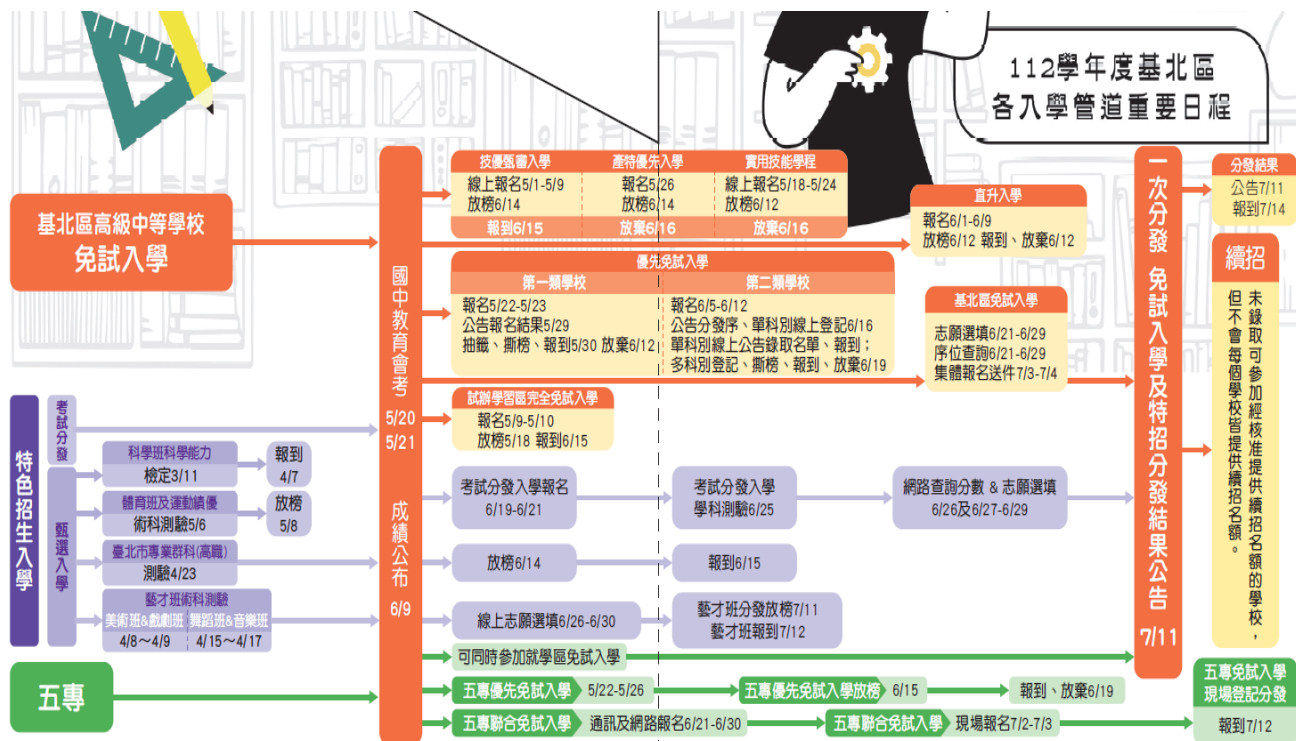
112學年度基北區
各入學管道重要日程

基北區高級中等學校
免試入學

技優甄審入學
線上報名5/1-5/9
放榜6/14
報到6/15

產特優先入學
報名5/26
放榜6/14
放棄6/16

實用技能學程
線上報名5/18-5/24
放榜6/12
放棄6/16

直升入學
報名6/1-6/9
放榜6/12 報到、放棄6/12

優先免試入學
第一類學校
報名5/22-5/23
公告報名結果5/29
抽籤、撕榜、報到5/30 放棄6/12

第二類學校
報名6/5-6/12
公告分發序、單科別線上登記6/16
單科別線上公告錄取名單、報到；
多科別登記、撕榜、報到、放棄6/19

基北區免試入學
志願選填6/21-6/29
序位查詢6/21-6/29
集體報名送件7/3-7/4

試辦學習區完全免試入學
報名5/9-5/10
放榜5/18 報到6/15

國中教育會考
5/20
5/21
成績公布
6/9

一次分發 免試入學及特招分發結果公告
7/11

分發結果
公告7/11
報到7/14

續招
未錄取可參加經核准提供續招名額的學校，但不會每個學校皆提供續招名額。

特色招生入學
考試分發
甄選入學

科學班科學能力
檢定3/11
報到
4/7

體育班及運動績優
術科測驗5/6
放榜
5/8

臺北市專業群科(高職)
測驗4/23

藝才班術科測驗
美術班&戲劇班
4/8～4/9
舞蹈班&音樂班
4/15～4/17

考試分發入學報名
6/19-6/21
考試分發入學
學科測驗6/25
網路查詢分數 & 志願選填
6/26及6/27-6/29

放榜6/14
報到6/15

線上志願選填6/26-6/30
藝才班分發放榜7/11
藝才班報到7/12

五專
可同時參加就學區免試入學
五專優先免試入學 5/22-5/26
五專優先免試入學放榜 6/15
報到、放棄6/19
五專聯合免試入學 通訊及網路報名6/21-6/30
五專聯合免試入學 現場報名7/2-7/3
五專免試入學
現場登記分發
報到7/12